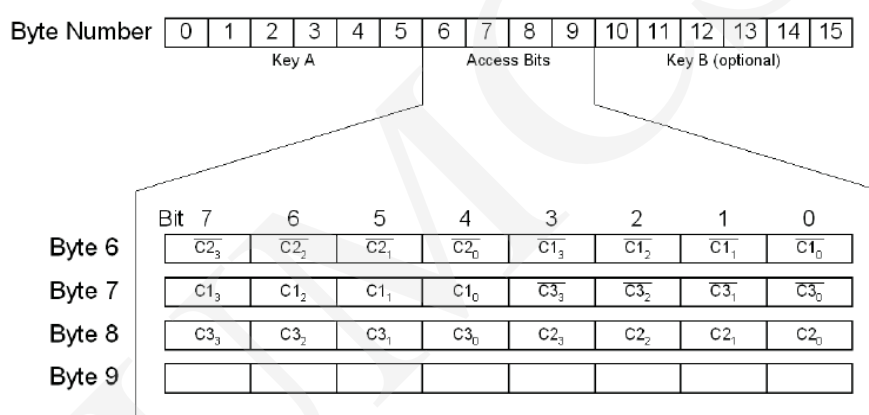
Byte Number

| 0 | 1 | 2 | 3 | 4 | 5 | 6 | 7 | 8 | 9 | 10 | 11 | 12 | 13 | 14 | 15 |
|---|---|---|---|---|---|---|---|---|---|---|---|---|---|---|---|

Key A | Access Bits | Key B (optional)

| | Bit 7 | 6 | 5 | 4 | 3 | 2 | 1 | 0 |
|---|---|---|---|---|---|---|---|---|
| Byte 6 | $\overline{C2_3}$ | $\overline{C2_2}$ | $\overline{C2_1}$ | $\overline{C2_0}$ | $\overline{C1_3}$ | $\overline{C1_2}$ | $\overline{C1_1}$ | $\overline{C1_0}$ |
| Byte 7 | $C1_3$ | $C1_2$ | $C1_1$ | $C1_0$ | $\overline{C3_3}$ | $\overline{C3_2}$ | $\overline{C3_1}$ | $\overline{C3_0}$ |
| Byte 8 | $C3_3$ | $C3_2$ | $C3_1$ | $C3_0$ | $C2_3$ | $C2_2$ | $C2_1$ | $C2_0$ |
| Byte 9 | | | | | | | | |